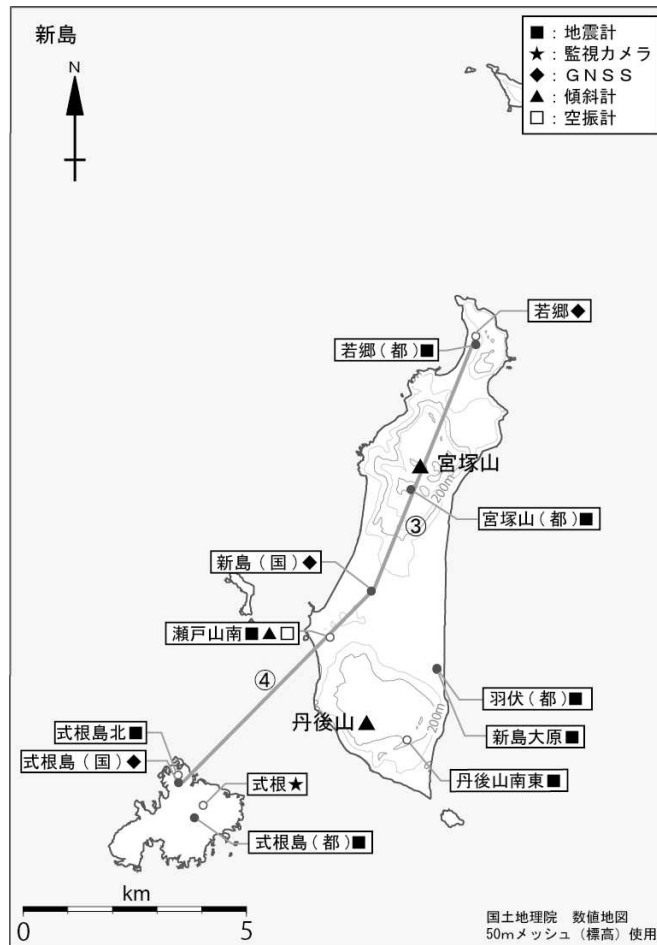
新島

N

■：地震計
★：監視カメラ
◆：ＧＮＳＳ
▲：傾斜計
□：空振計

若郷◆
若郷（都）■
▲宮塚山
200m
③
宮塚山（都）■
新島（国）◆
瀬戸山南■▲□
④
羽伏（都）■
丹後山▲
200m
新島大原■
丹後山南東■
式根島北■
式根島（国）◆
式根★
式根島（都）■

km
0　5

国土地理院　数値地図
50mメッシュ（標高）使用